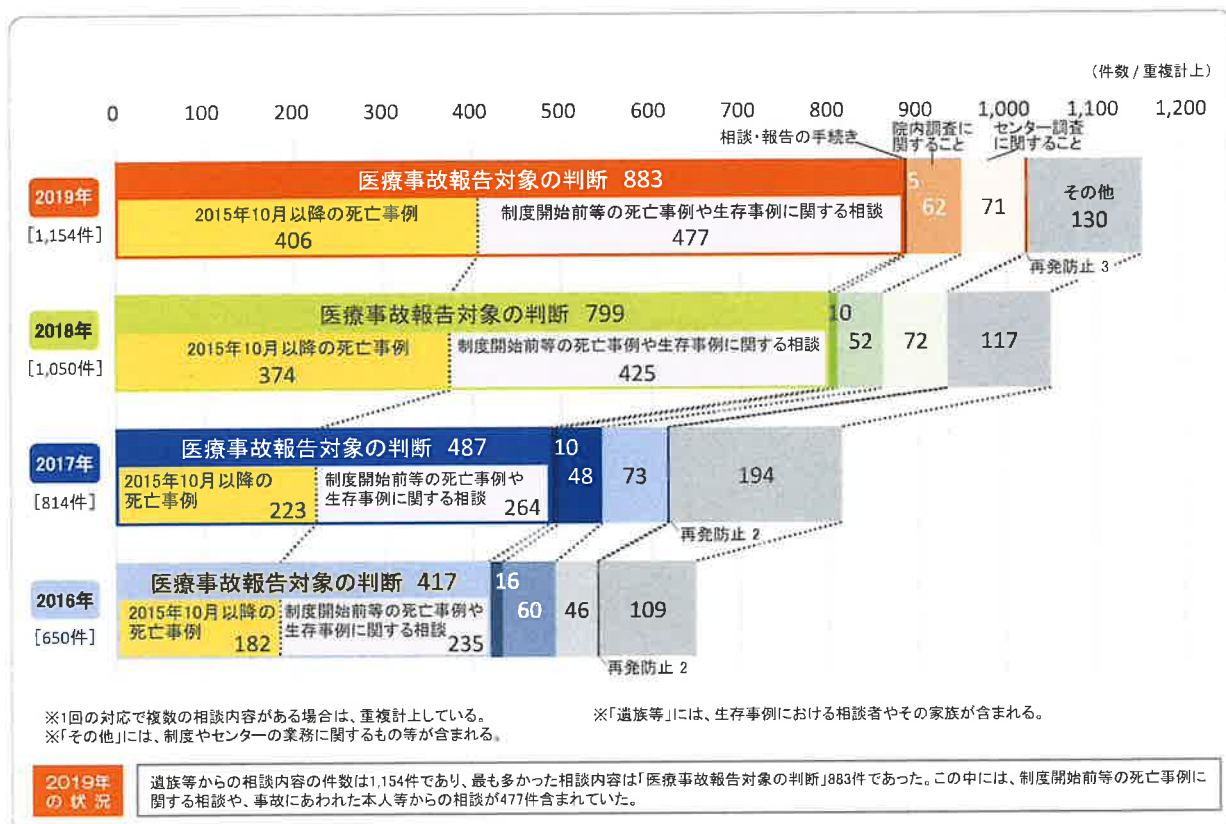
（件数 / 重複計上）

0 100 200 300 400 500 600 700 800 900 1,000 1,100 1,200

相談・報告の手続き
院内調査に関すること
センター調査に関すること

2019年
[1,154件]
医療事故報告対象の判断 883
2015年10月以降の死亡事例 406
制度開始前等の死亡事例や生存事例に関する相談 477
5
62
71
その他 130
再発防止 3

2018年
[1,050件]
医療事故報告対象の判断 799
2015年10月以降の死亡事例 374
制度開始前等の死亡事例や生存事例に関する相談 425
10
52
72
117

2017年
[814件]
医療事故報告対象の判断 487
2015年10月以降の死亡事例 223
制度開始前等の死亡事例や生存事例に関する相談 264
10
48
73
194
再発防止 2

2016年
[650件]
医療事故報告対象の判断 417
2015年10月以降の死亡事例 182
制度開始前等の死亡事例や生存事例に関する相談 235
16
60
46
109
再発防止 2

※1回の対応で複数の相談内容がある場合は、重複計上している。
※「その他」には、制度やセンターの業務に関するもの等が含まれる。
※「遺族等」には、生存事例における相談者やその家族が含まれる。

2019年の状況
遺族等からの相談内容の件数は1,154件であり、最も多かった相談内容は「医療事故報告対象の判断」883件であった。この中には、制度開始前等の死亡事例に関する相談や、事故にあわれた本人等からの相談が477件含まれていた。